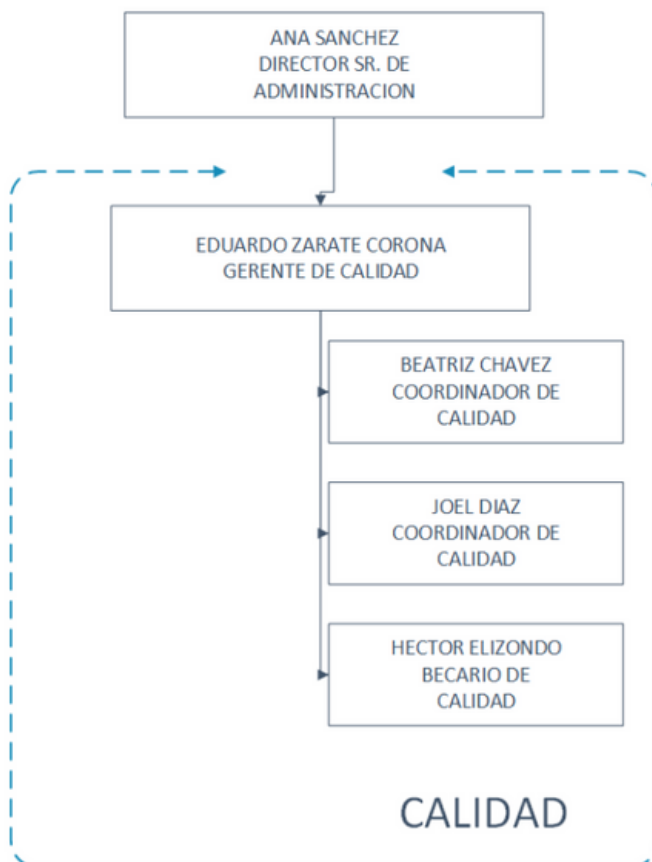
ANA SANCHEZ
DIRECTOR SR. DE
ADMINISTRACION

EDUARDO ZARATE CORONA
GERENTE DE CALIDAD

BEATRIZ CHAVEZ
COORDINADOR DE
CALIDAD

JOEL DIAZ
COORDINADOR DE
CALIDAD

HECTOR ELIZONDO
BECARIO DE
CALIDAD

CALIDAD